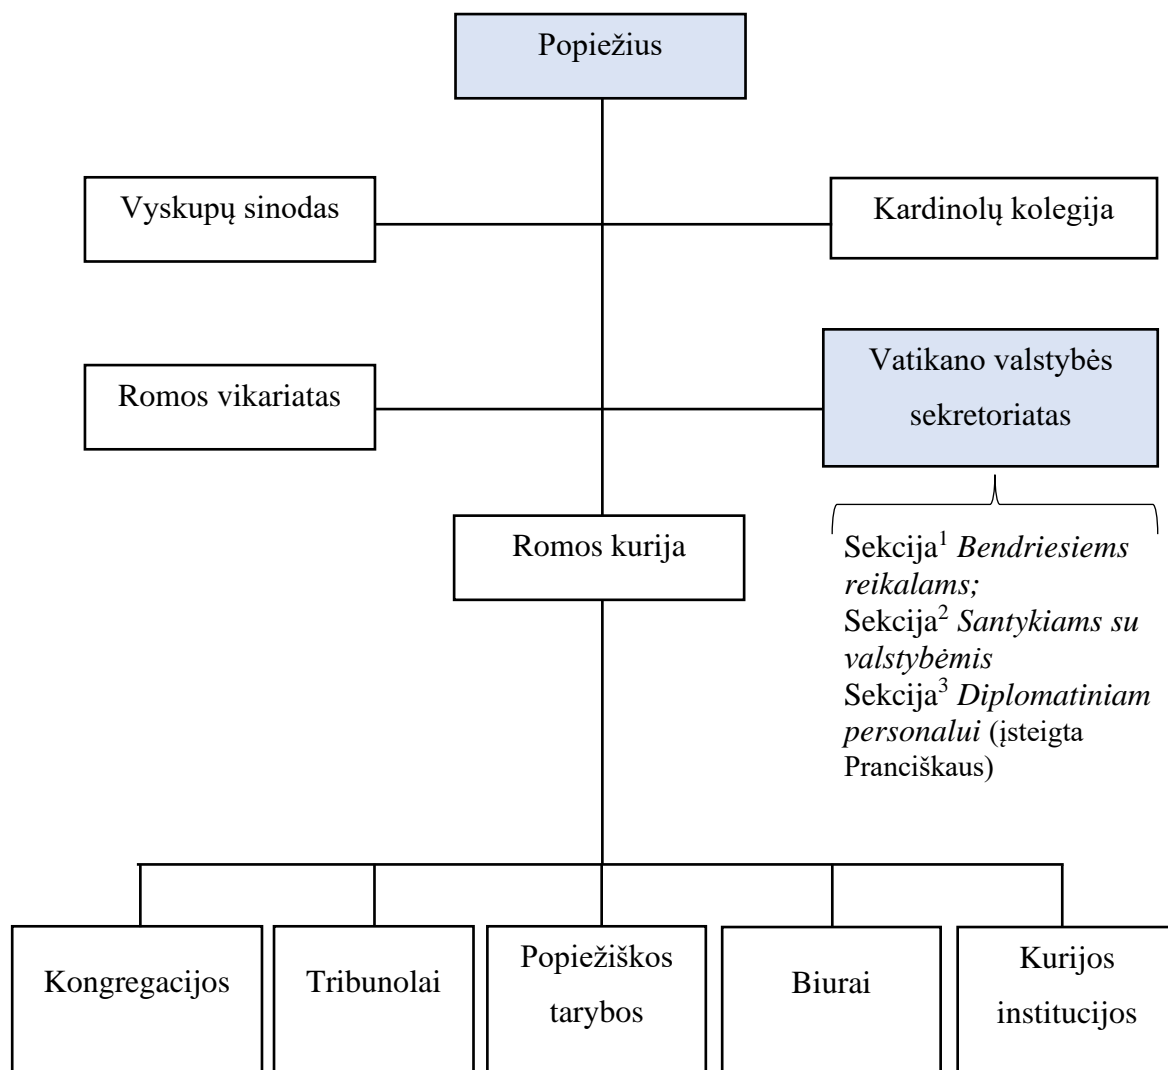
Popiežius

Vyskupų sinodas

Kardinolų kolegija

Romos vikariatas

Vatikano valstybės sekretoriatas

Sekcija$^1$ *Bendriesiems reikalams;*
Sekcija$^2$ *Santykiams su valstybėmis*
Sekcija$^3$ *Diplomatiniam personalui* (įsteigta Pranciškaus)

Romos kurija

Kongregacijos

Tribunolai

Popiežiškos tarybos

Biurai

Kurijos institucijos